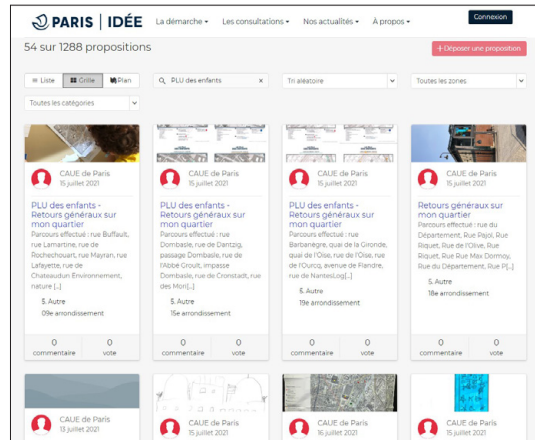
PARIS | IDÉE

La démarche ▾ Les consultations ▾ Nos actualités ▾ À propos ▾

Connexion

54 sur 1288 propositions

+ Déposer une proposition

Liste Grille Plan

PLU des enfants ×

Tri aléatoire

Toutes les zones

Toutes les catégories

CAUE de Paris
15 juillet 2021

PLU des enfants - Retours généraux sur mon quartier

Parcours effectué : rue Buffault, rue Lamartine, rue de Rochechouart, rue Mayran, rue Lafayette, rue de Chateaudun Environnement, nature [...]

5. Autre
09e arrondissement

0 commentaire
0 vote

CAUE de Paris
15 juillet 2021

PLU des enfants - Retours généraux sur mon quartier

Parcours effectué : rue Dombasle, rue de Dantzig, passage Dombasle, rue de l'Abbé Groult, impasse Dombasle, rue de Cronstadt, rue des Mori[...]

5. Autre
15e arrondissement

0 commentaire
0 vote

CAUE de Paris
15 juillet 2021

PLU des enfants - Retours généraux sur mon quartier

Parcours effectué : rue Barbanègre, quai de la Gironde, quai de l'Oise, rue de l'Oise, rue de l'Ourcq, avenue de Flandre, rue de NantesLog[...]

5. Autre
19e arrondissement

0 commentaire
0 vote

CAUE de Paris
15 juillet 2021

Retours généraux sur mon quartier

Parcours effectué : rue du Département, Rue Pajol, Rue Riquet, Rue de l'Olive, Rue Riquet, Rue Rue Max Dormoy, Rue du Département, Rue R[...]

5. Autre
18e arrondissement

0 commentaire
0 vote

CAUE de Paris
13 juillet 2021

CAUE de Paris
15 juillet 2021

CAUE de Paris
16 juillet 2021

CAUE de Paris
15 juillet 2021